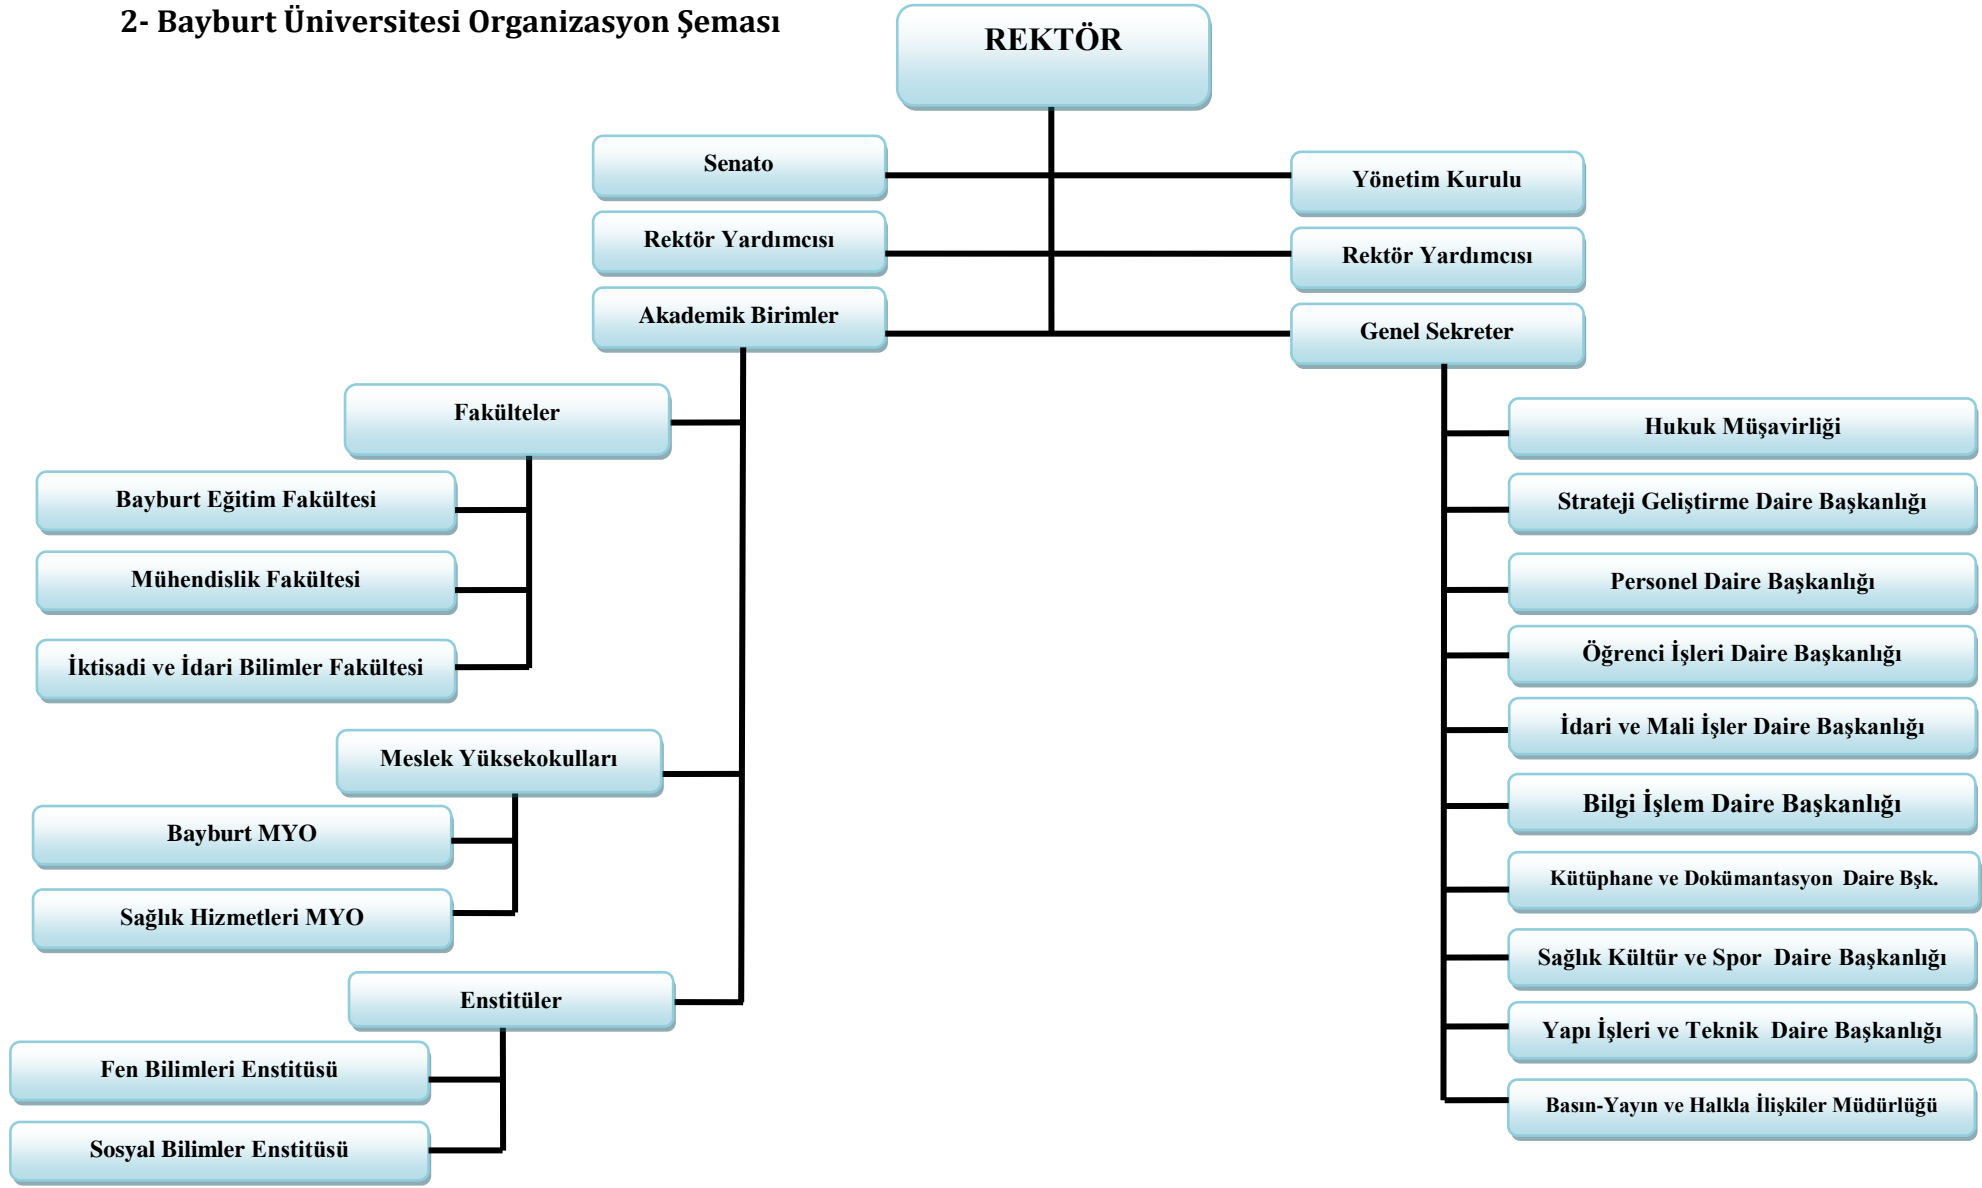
2- Bayburt Üniversitesi Organizasyon Şeması

REKTÖR

Senato

Yönetim Kurulu

Rektör Yardımcısı

Rektör Yardımcısı

Akademik Birimler

Genel Sekreter

Fakülteler

Bayburt Eğitim Fakültesi

Mühendislik Fakültesi

İktisadi ve İdari Bilimler Fakültesi

Meslek Yüksekokulları

Bayburt MYO

Sağlık Hizmetleri MYO

Enstitüler

Fen Bilimleri Enstitüsü

Sosyal Bilimler Enstitüsü

Hukuk Müşavirliği

Strateji Geliştirme Daire Başkanlığı

Personel Daire Başkanlığı

Öğrenci İşleri Daire Başkanlığı

İdari ve Mali İşler Daire Başkanlığı

Bilgi İşlem Daire Başkanlığı

Kütüphane ve Dokümantasyon Daire Bşk.

Sağlık Kültür ve Spor Daire Başkanlığı

Yapı İşleri ve Teknik Daire Başkanlığı

Basın-Yayın ve Halkla İlişkiler Müdürlüğü